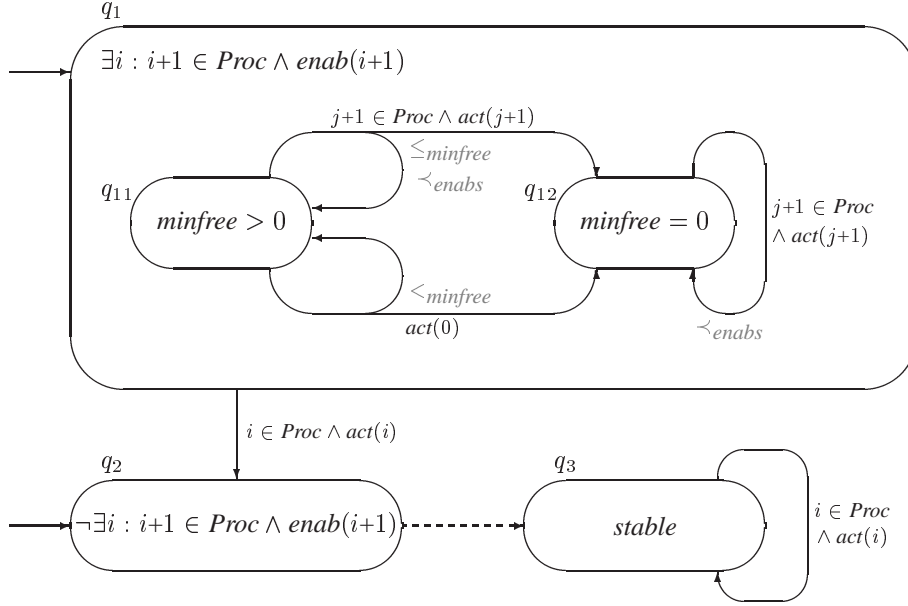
$q_1$

$\exists i : i{+}1 \in Proc \wedge enab(i{+}1)$

$j{+}1 \in Proc \wedge act(j{+}1)$

$\leq_{minfree}$

$\prec_{enabs}$

$q_{11}$

$minfree > 0$

$q_{12}$

$minfree = 0$

$j{+}1 \in Proc$
$\wedge\, act(j{+}1)$

$<_{minfree}$

$act(0)$

$\prec_{enabs}$

$i \in Proc \wedge act(i)$

$q_2$

$\neg\exists i : i{+}1 \in Proc \wedge enab(i{+}1)$

$q_3$

$stable$

$i \in Proc$
$\wedge\, act(i)$